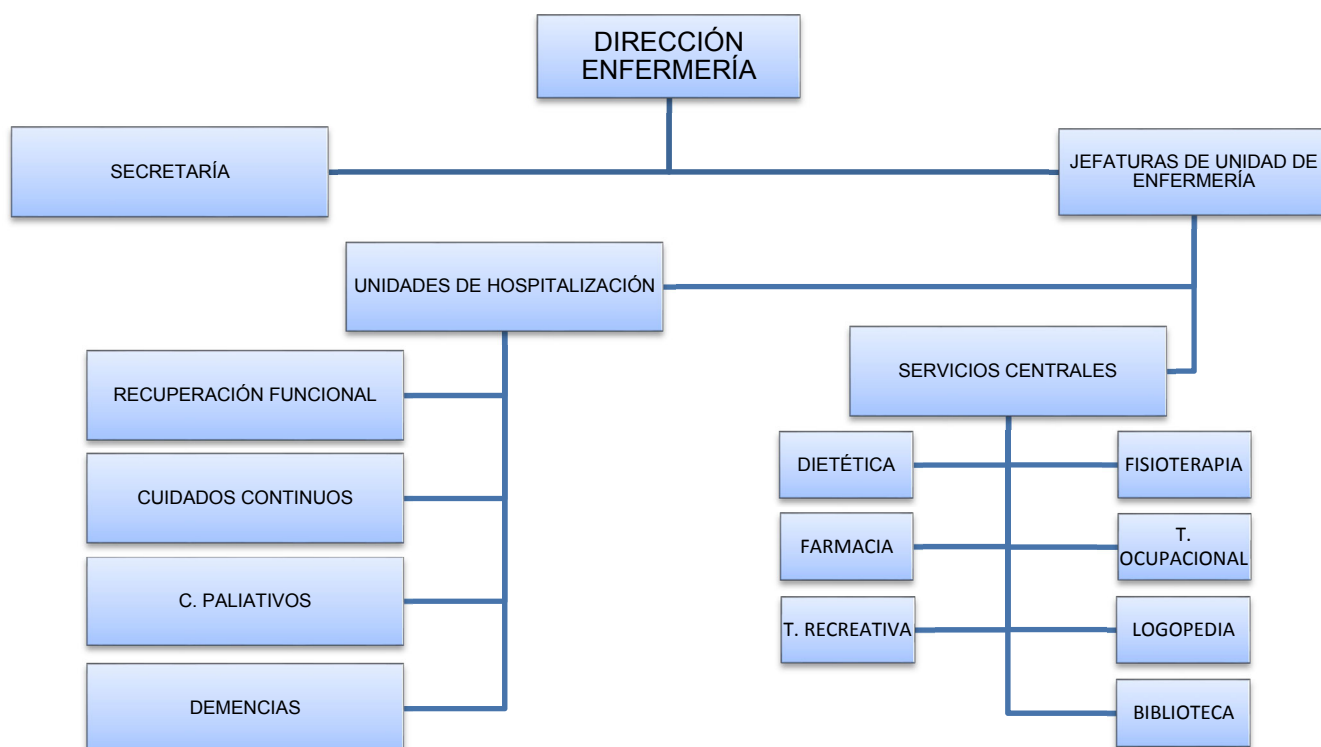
DIRECCIÓN ENFERMERÍA

SECRETARÍA

JEFATURAS DE UNIDAD DE ENFERMERÍA

UNIDADES DE HOSPITALIZACIÓN

RECUPERACIÓN FUNCIONAL

CUIDADOS CONTINUOS

C. PALIATIVOS

DEMENCIAS

SERVICIOS CENTRALES

DIETÉTICA

FISIOTERAPIA

FARMACIA

T. OCUPACIONAL

T. RECREATIVA

LOGOPEDIA

BIBLIOTECA